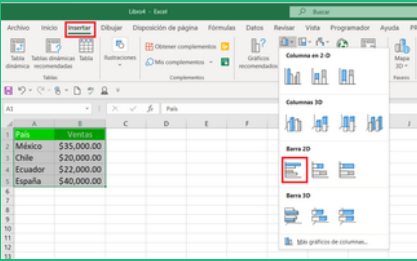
Libro4 - Excel

Buscar

Archivo Inicio Insertar Dibujar Disposición de página Fórmulas Datos Revisar Vista Programador Ayuda

Tabla dinámica Tablas dinámicas recomendadas Tabla

Tablas

Ilustraciones

Obtener complementos

Mis complementos

Complementos

Gráficos recomendados

Mapa 3D

Paseos

A1 País

Columna en 2-D

Columnas 3D

Barra 2D

Barra 3D

Más gráficos de columnas...

| | A | B | C | D |
|---|---|---|---|---|
| 1 | País | Ventas | | |
| 2 | México | $35,000.00 | | |
| 3 | Chile | $20,000.00 | | |
| 4 | Ecuador | $22,000.00 | | |
| 5 | España | $40,000.00 | | |
| 6 | | | | |
| 7 | | | | |
| 8 | | | | |
| 9 | | | | |
| 10 | | | | |
| 11 | | | | |
| 12 | | | | |
| 13 | | | | |
| 14 | | | | |